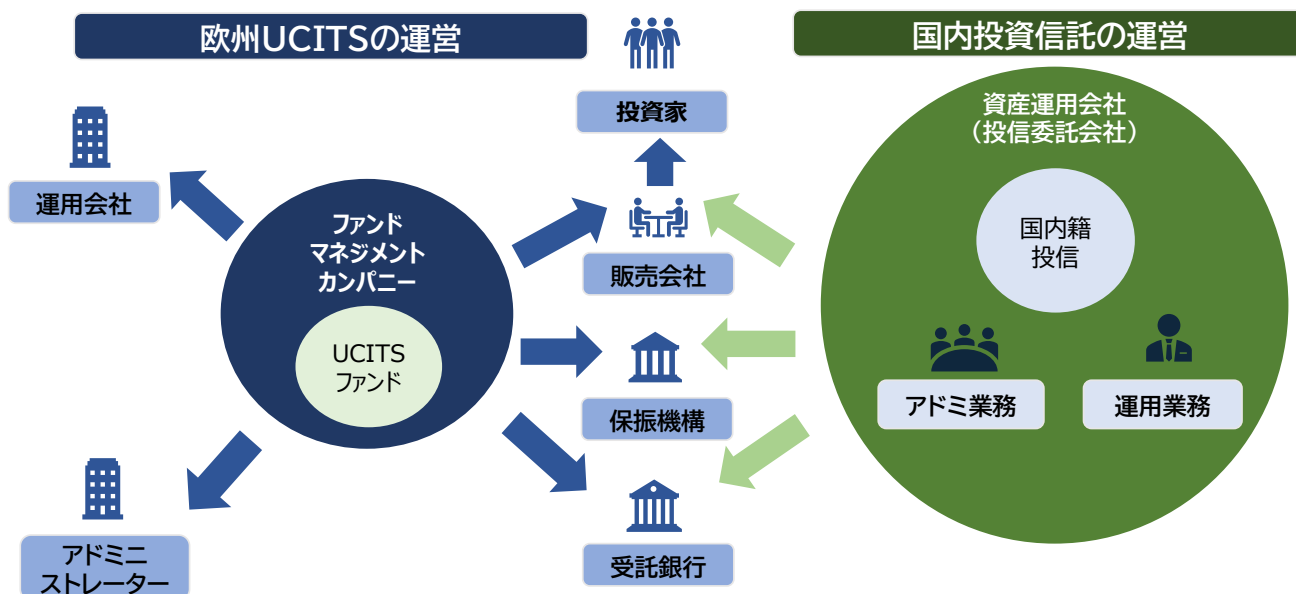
欧州UCITSの運営

国内投資信託の運営

投資家

運用会社

ファンド
マネジメント
カンパニー

UCITS
ファンド

販売会社

保振機構

受託銀行

アドミニ
ストレーター

資産運用会社
（投信委託会社）

国内籍
投信

アドミ業務

運用業務